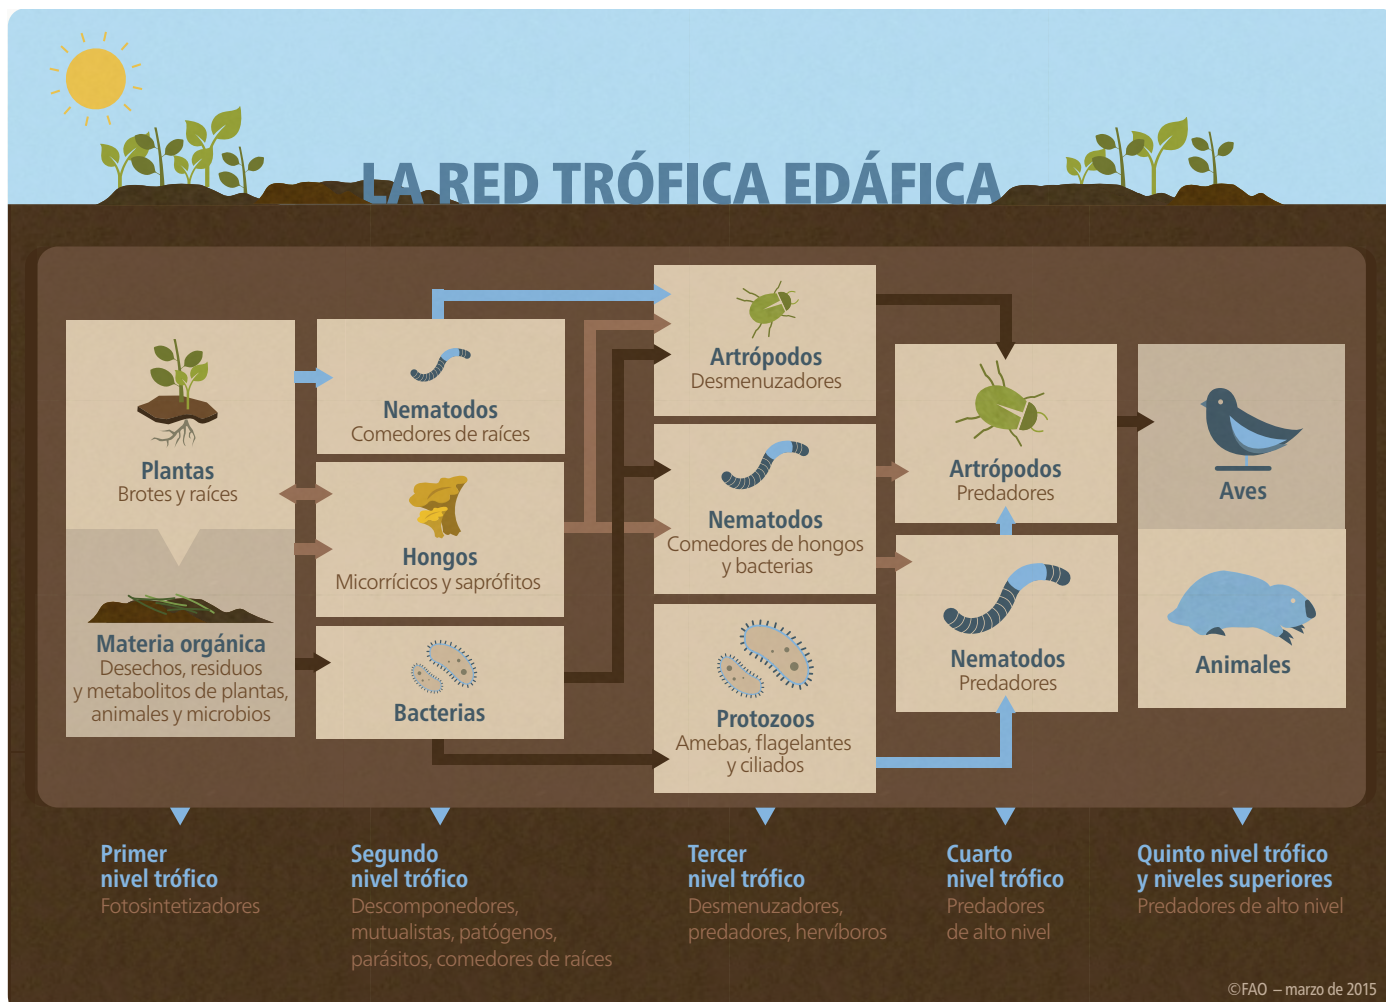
LA RED TRÓFICA EDÁFICA

Plantas
Brotes y raíces

Materia orgánica
Desechos, residuos y metabolitos de plantas, animales y microbios

Nematodos
Comedores de raíces

Hongos
Micorrícicos y saprófitos

Bacterias

Artrópodos
Desmenuzadores

Nematodos
Comedores de hongos y bacterias

Protozoos
Amebas, flagelantes y ciliados

Artrópodos
Predadores

Nematodos
Predadores

Aves

Animales

Primer nivel trófico
Fotosintetizadores

Segundo nivel trófico
Descomponedores, mutualistas, patógenos, parásitos, comedores de raíces

Tercer nivel trófico
Desmenuzadores, predadores, hervíboros

Cuarto nivel trófico
Predadores de alto nivel

Quinto nivel trófico y niveles superiores
Predadores de alto nivel

©FAO – marzo de 2015